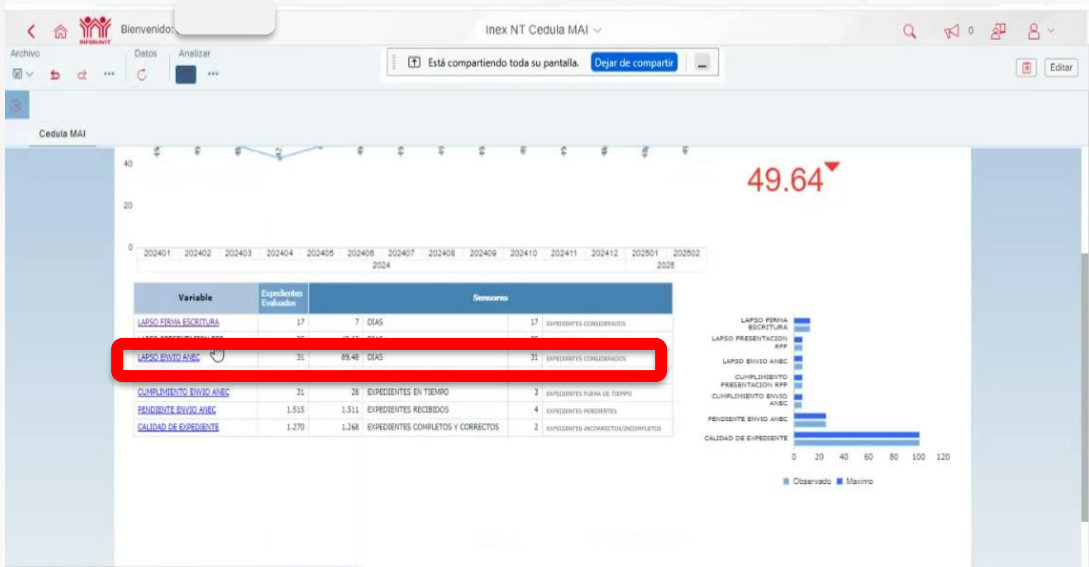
Bienvenido:

Inex NT Cedula MAI

0

Archivo Datos Analizar

Está compartiendo toda su pantalla. Dejar de compartir

Editar

Cedula MAI

40

20

0

49.64

| 202401 | 202402 | 202403 | 202404 | 202405 | 202406 | 202407 | 202408 | 202409 | 202410 | 202411 | 202412 | 202501 | 202502 |
|---|---|---|---|---|---|---|---|---|---|---|---|---|---|
| | | | | | | 2024 | | | | | | 2025 | |

| Variable | Expedientes Evaluados | Sensores | | | |
|---|---|---|---|---|---|
| LAPSO FIRMA ESCRITURA | 17 | 7 | DIAS | 17 | EXPEDIENTES CONSIDERADOS |
| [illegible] | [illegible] | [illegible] | DIAS | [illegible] | |
| LAPSO ENVIO ANEC | 31 | 89.48 | DIAS | 31 | EXPEDIENTES CONSIDERADOS |
| CUMPLIMIENTO ENVIO ANEC | 31 | 28 | EXPEDIENTES EN TIEMPO | 3 | EXPEDIENTES FUERA DE TIEMPO |
| PENDIENTE ENVIO ANEC | 1.515 | 1.511 | EXPEDIENTES RECIBIDOS | 4 | EXPEDIENTES PENDIENTES |
| CALIDAD DE EXPEDIENTE | 1.270 | 1.268 | EXPEDIENTES COMPLETOS Y CORRECTOS | 2 | EXPEDIENTES INCORRECTOS/INCOMPLETOS |

LAPSO FIRMA ESCRITURA
LAPSO PRESENTACION RPP
LAPSO ENVIO ANEC
CUMPLIMIENTO PRESENTACION RPP
CUMPLIMIENTO ENVIO ANEC
PENDIENTE ENVIO ANEC
CALIDAD DE EXPEDIENTE

0 20 40 60 80 100 120

Observado Maximo